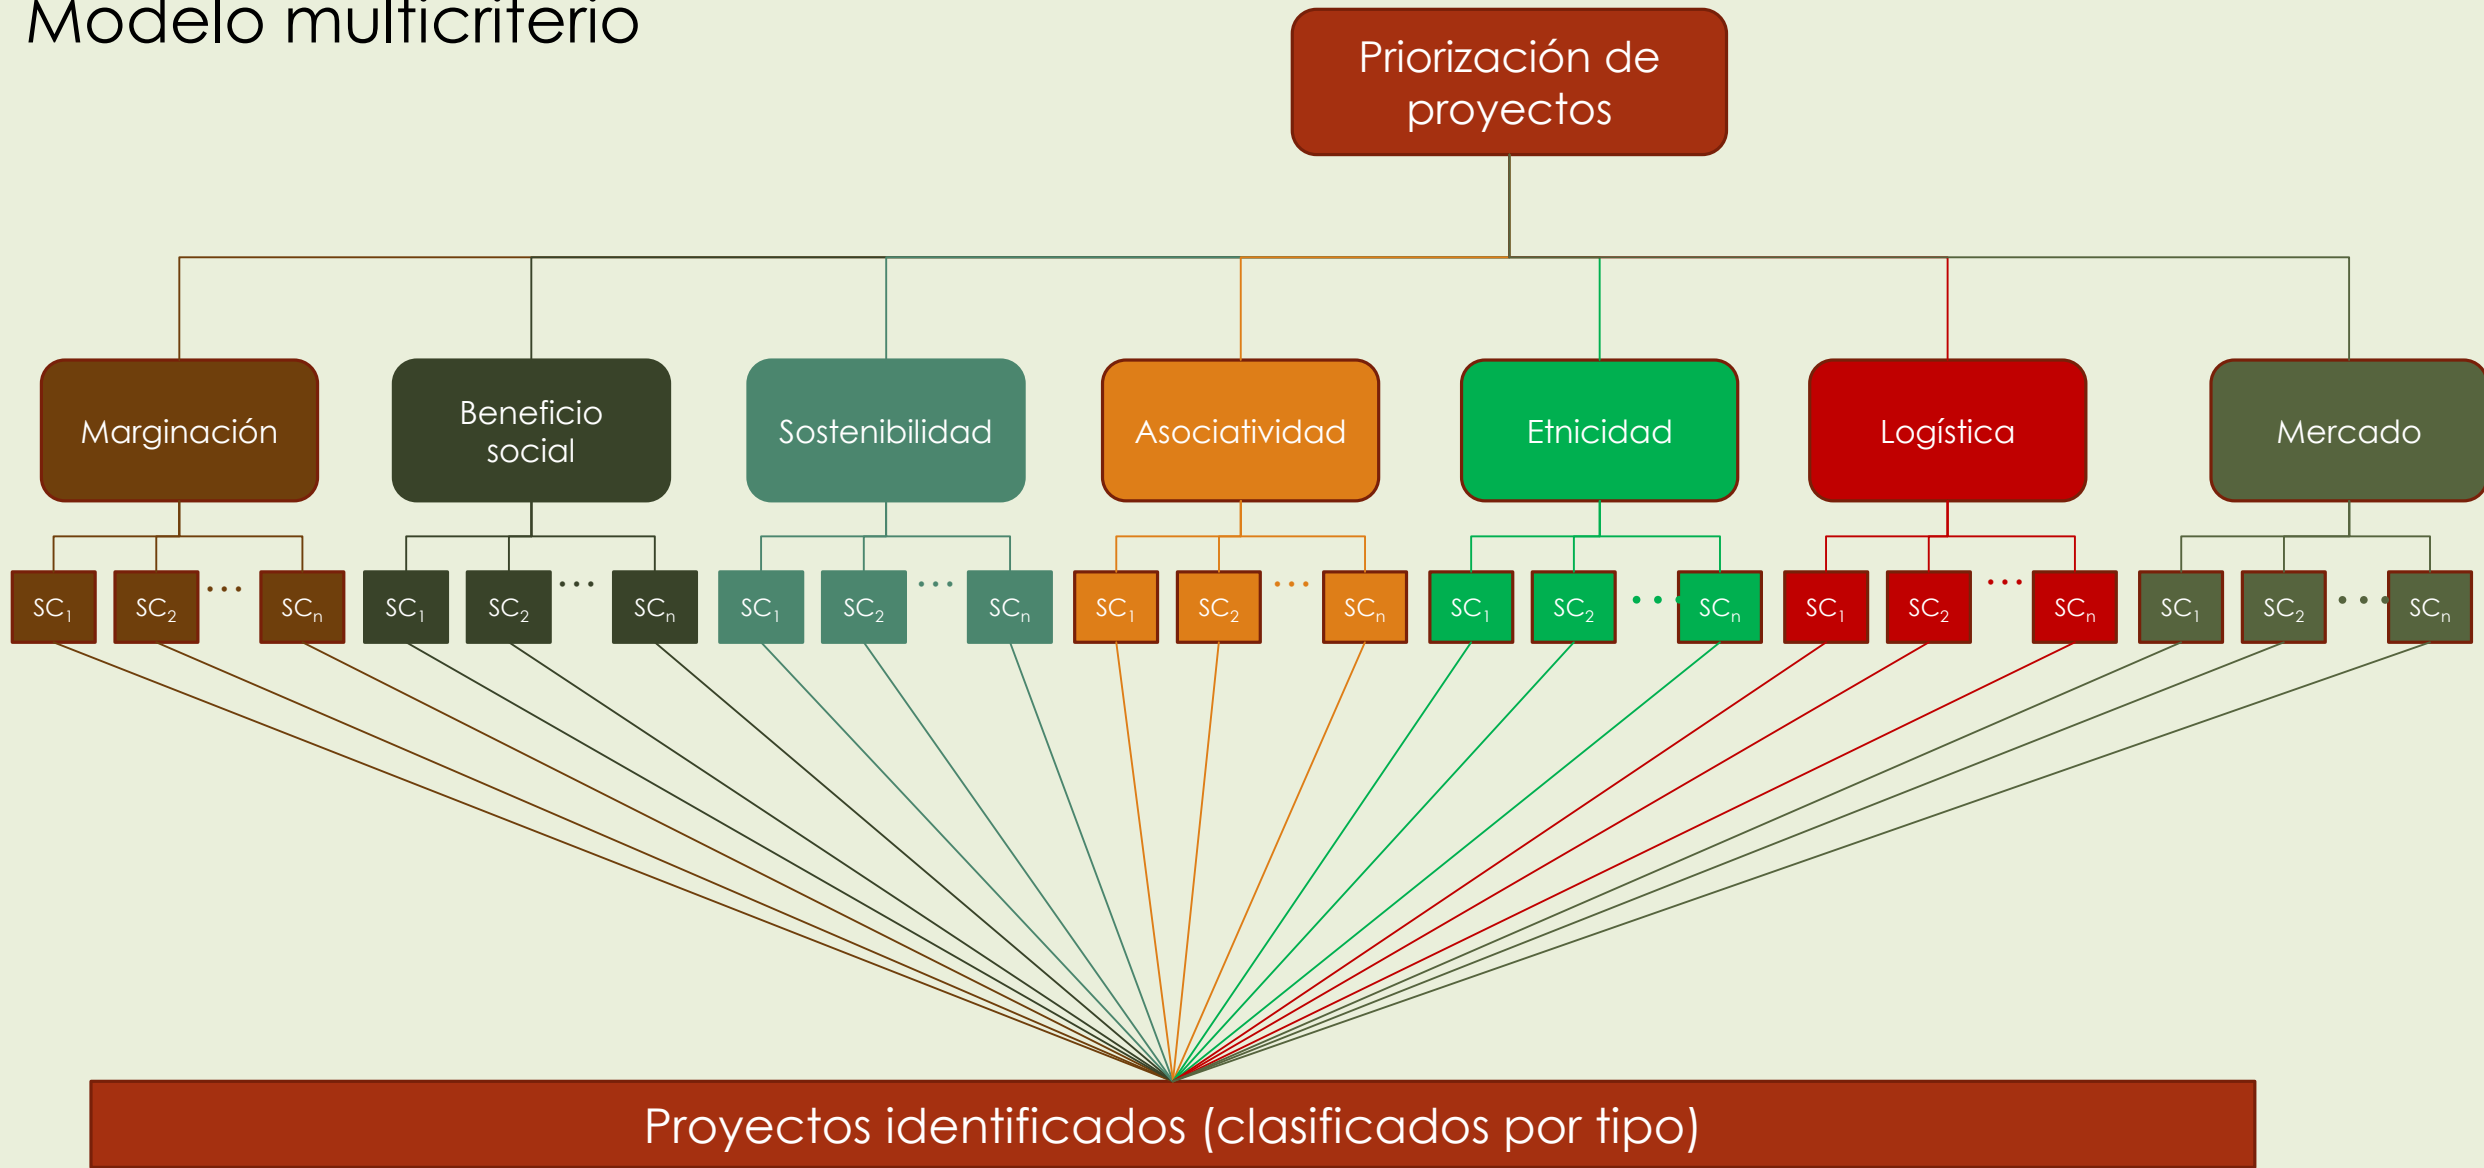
Modelo multicriterio

Priorización de proyectos

Marginación

Beneficio social

Sostenibilidad

Asociatividad

Etnicidad

Logística

Mercado

$SC_1$ $SC_2$ ... $SC_n$

$SC_1$ $SC_2$ ... $SC_n$

$SC_1$ $SC_2$ ... $SC_n$

$SC_1$ $SC_2$ ... $SC_n$

$SC_1$ $SC_2$ ... $SC_n$

$SC_1$ $SC_2$ ... $SC_n$

$SC_1$ $SC_2$ ... $SC_n$

Proyectos identificados (clasificados por tipo)